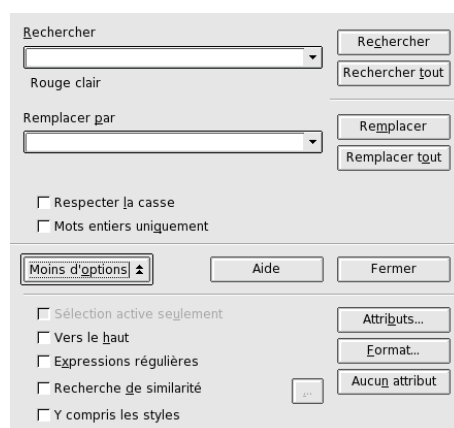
Rechercher

Rouge clair

Rechercher

Rechercher tout

Remplacer par

Remplacer

Remplacer tout

Respecter la casse

Mots entiers uniquement

Moins d'options

Aide

Fermer

Sélection active seulement

Vers le haut

Expressions régulières

Recherche de similarité

Y compris les styles

Attributs...

Format...

Aucun attribut

...